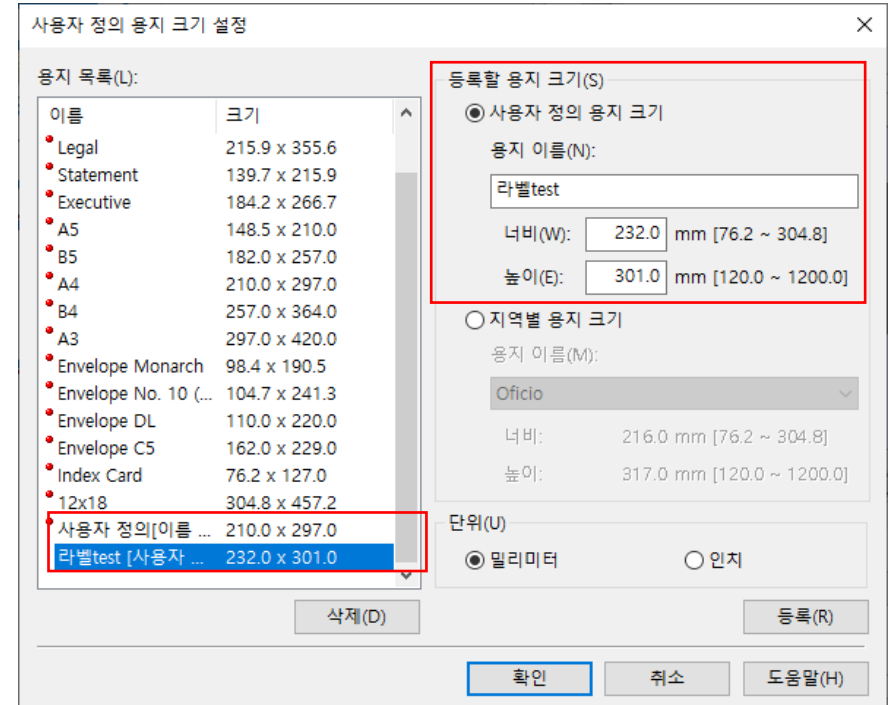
사용자 정의 용지 크기 설정

×

용지 목록(L):

| 이름 | 크기 |
|---|---|
| Legal | 215.9 x 355.6 |
| Statement | 139.7 x 215.9 |
| Executive | 184.2 x 266.7 |
| A5 | 148.5 x 210.0 |
| B5 | 182.0 x 257.0 |
| A4 | 210.0 x 297.0 |
| B4 | 257.0 x 364.0 |
| A3 | 297.0 x 420.0 |
| Envelope Monarch | 98.4 x 190.5 |
| Envelope No. 10 (... | 104.7 x 241.3 |
| Envelope DL | 110.0 x 220.0 |
| Envelope C5 | 162.0 x 229.0 |
| Index Card | 76.2 x 127.0 |
| 12x18 | 304.8 x 457.2 |
| 사용자 정의[이름 ... | 210.0 x 297.0 |
| 라벨test [사용자 ... | 232.0 x 301.0 |

삭제(D)

등록할 용지 크기(S)

사용자 정의 용지 크기

용지 이름(N):

라벨test

너비(W): 232.0 mm [76.2 ~ 304.8]

높이(E): 301.0 mm [120.0 ~ 1200.0]

지역별 용지 크기

용지 이름(M):

Oficio

너비: 216.0 mm [76.2 ~ 304.8]

높이: 317.0 mm [120.0 ~ 1200.0]

단위(U)

밀리미터

인치

등록(R)

확인

취소

도움말(H)